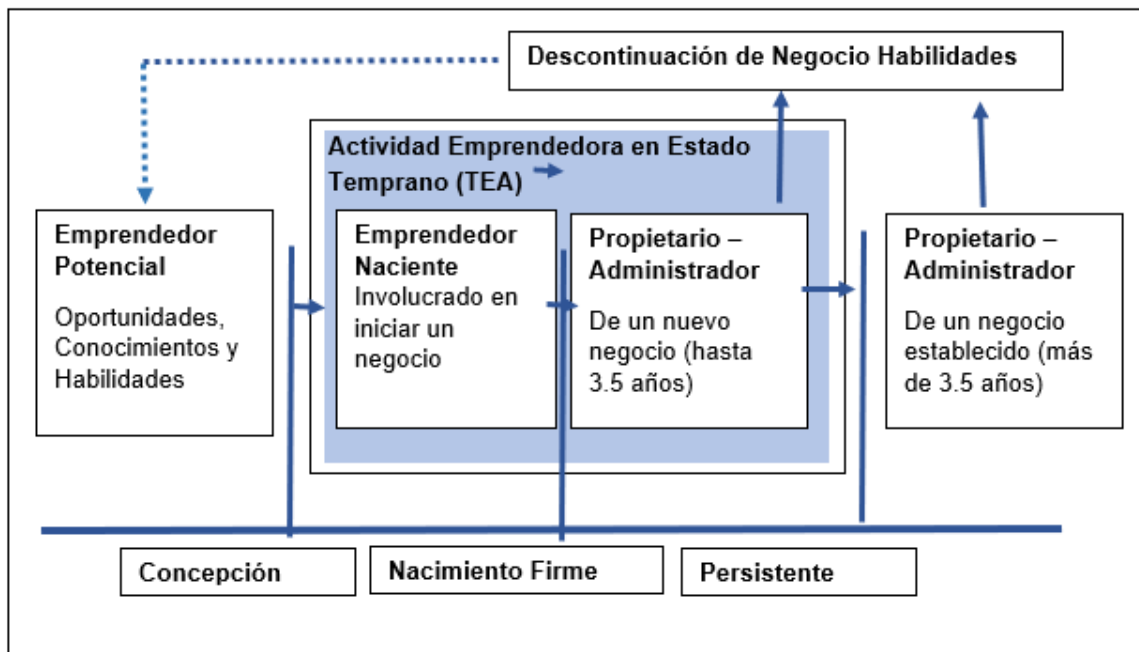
Descontinuación de Negocio Habilidades

Actividad Emprendedora en Estado Temprano (TEA)

Emprendedor Potencial

Oportunidades, Conocimientos y Habilidades

Emprendedor Naciente

Involucrado en iniciar un negocio

Propietario – Administrador

De un nuevo negocio (hasta 3.5 años)

Propietario – Administrador

De un negocio establecido (más de 3.5 años)

Concepción

Nacimiento Firme

Persistente